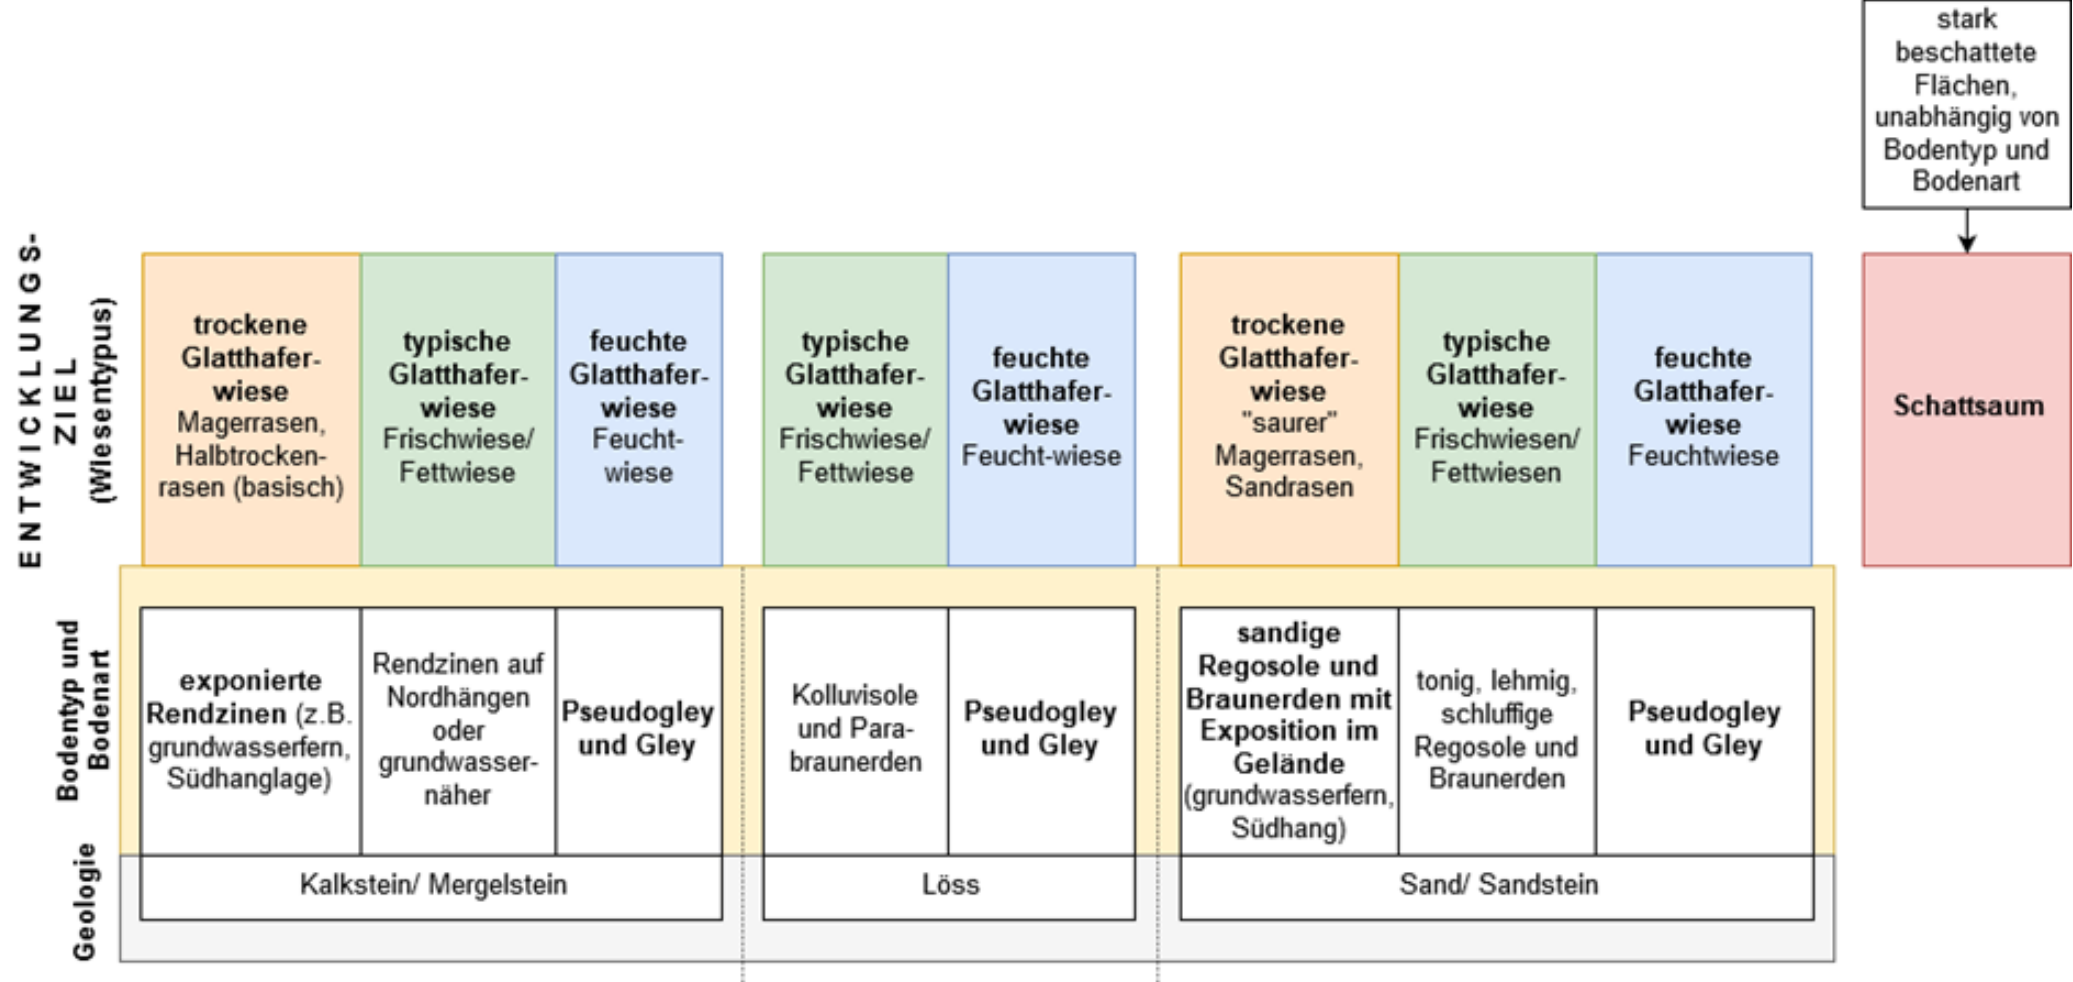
stark beschattete Flächen, unabhängig von Bodentyp und Bodenart

ENTWICKLUNGS-ZIEL (Wiesentypus)

trockene Glatthaferwiese Magerrasen, Halbtrockenrasen (basisch)

typische Glatthaferwiese Frischwiese/ Fettwiese

feuchte Glatthaferwiese Feuchtwiese

typische Glatthaferwiese Frischwiese/ Fettwiese

feuchte Glatthaferwiese Feucht-wiese

trockene Glatthaferwiese "saurer" Magerrasen, Sandrasen

typische Glatthaferwiese Frischwiesen/ Fettwiesen

feuchte Glatthaferwiese Feuchtwiese

Schattsaum

Bodentyp und Bodenart

exponierte Rendzinen (z.B. grundwasserfern, Südhanglage)

Rendzinen auf Nordhängen oder grundwassernäher

Pseudogley und Gley

Kolluvisole und Parabraunerden

Pseudogley und Gley

sandige Regosole und Braunerden mit Exposition im Gelände (grundwasserfern, Südhang)

tonig, lehmig, schluffige Regosole und Braunerden

Pseudogley und Gley

Geologie

Kalkstein/ Mergelstein

Löss

Sand/ Sandstein